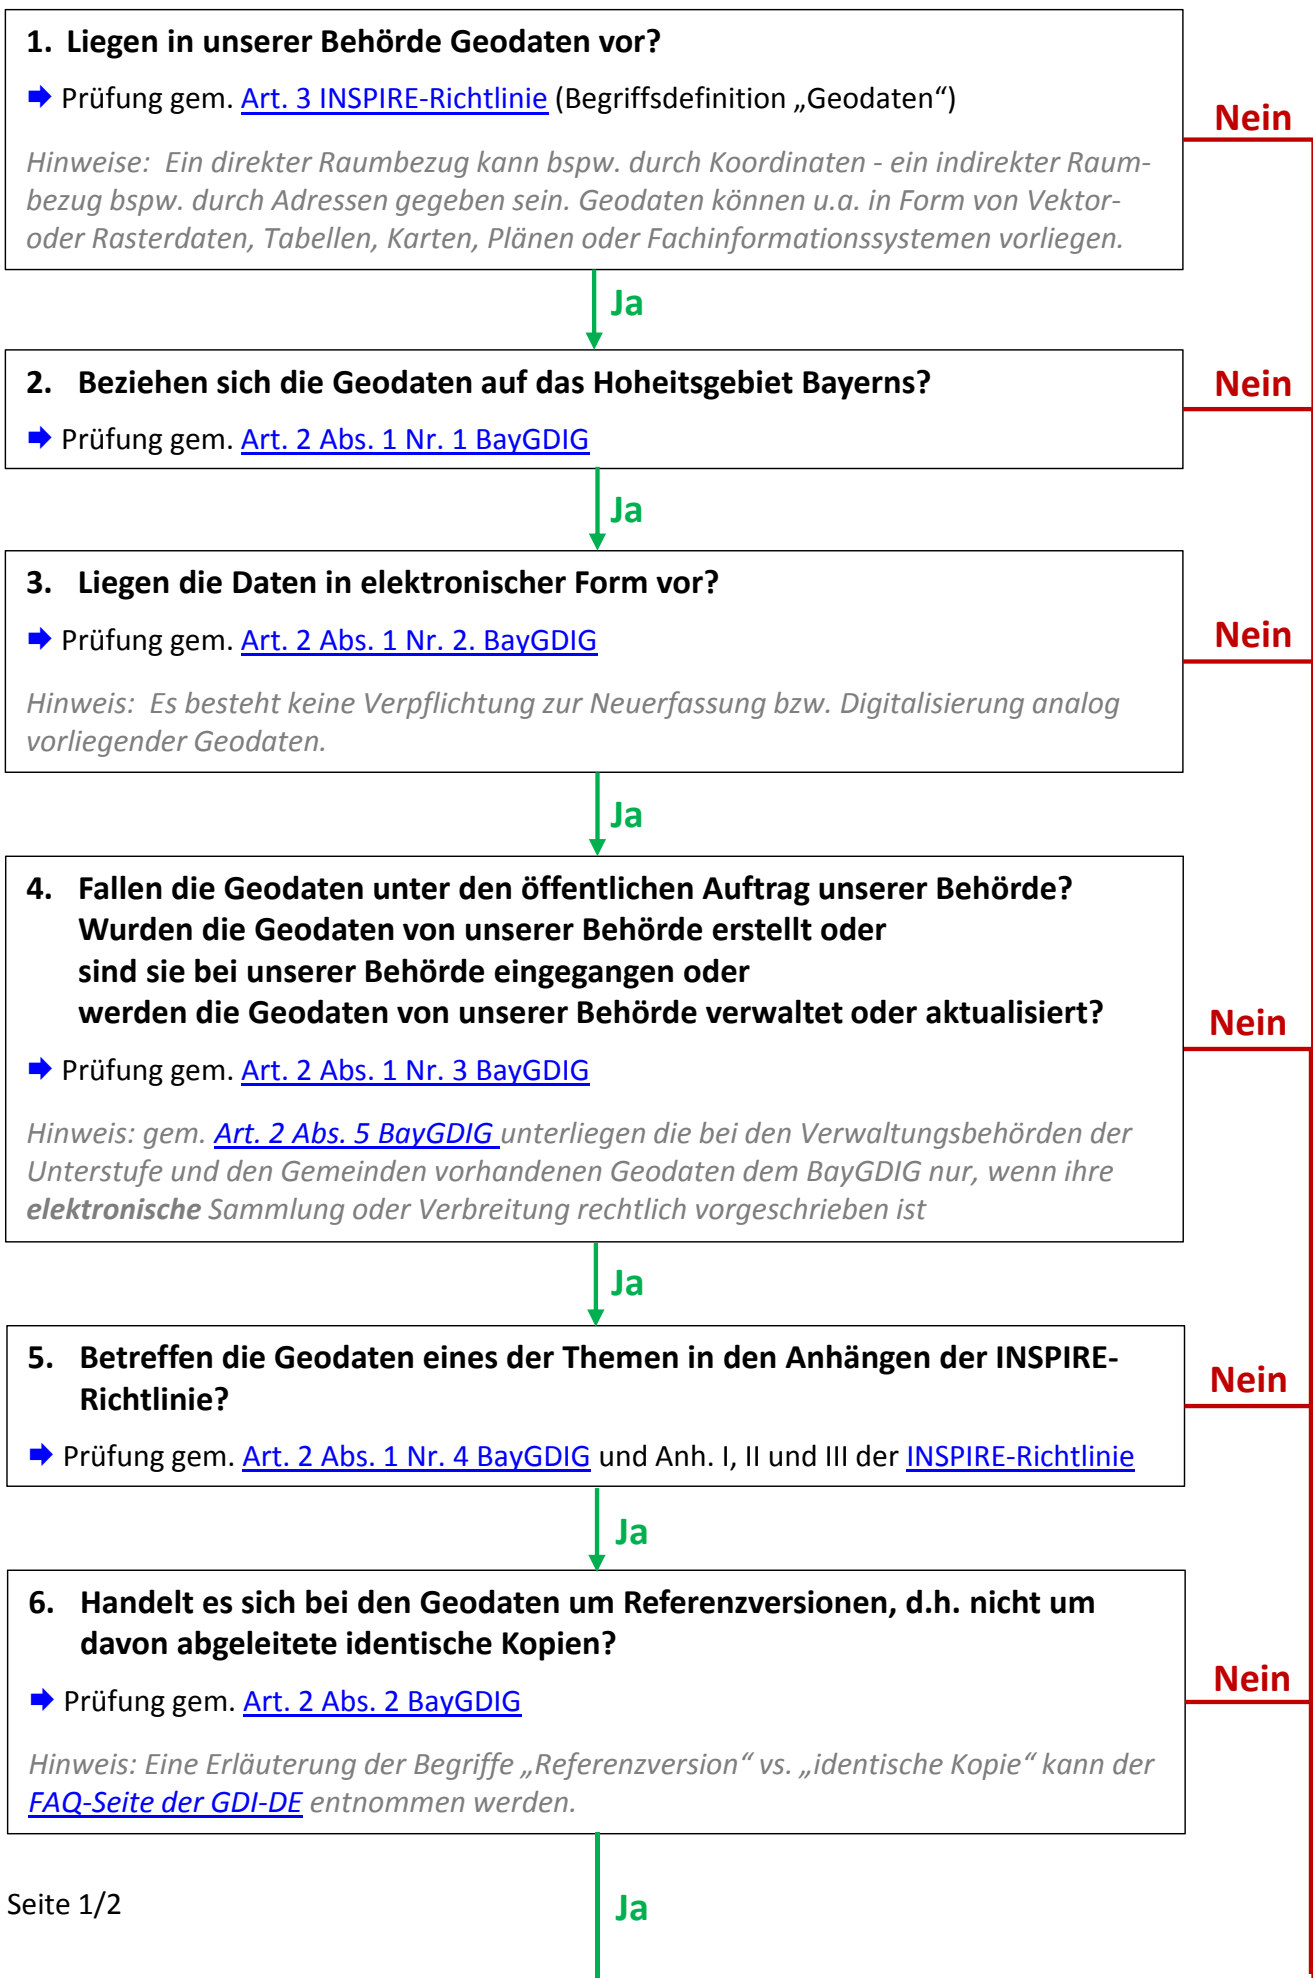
1. Liegen in unserer Behörde Geodaten vor?

➡ Prüfung gem. Art. 3 INSPIRE-Richtlinie (Begriffsdefinition „Geodaten“)

Hinweise: Ein direkter Raumbezug kann bspw. durch Koordinaten - ein indirekter Raumbezug bspw. durch Adressen gegeben sein. Geodaten können u.a. in Form von Vektor- oder Rasterdaten, Tabellen, Karten, Plänen oder Fachinformationssystemen vorliegen.

Nein

Ja

2. Beziehen sich die Geodaten auf das Hoheitsgebiet Bayerns?

➡ Prüfung gem. Art. 2 Abs. 1 Nr. 1 BayGDIG

Nein

Ja

3. Liegen die Daten in elektronischer Form vor?

➡ Prüfung gem. Art. 2 Abs. 1 Nr. 2. BayGDIG

Hinweis: Es besteht keine Verpflichtung zur Neuerfassung bzw. Digitalisierung analog vorliegender Geodaten.

Nein

Ja

4. Fallen die Geodaten unter den öffentlichen Auftrag unserer Behörde? Wurden die Geodaten von unserer Behörde erstellt oder sind sie bei unserer Behörde eingegangen oder werden die Geodaten von unserer Behörde verwaltet oder aktualisiert?

➡ Prüfung gem. Art. 2 Abs. 1 Nr. 3 BayGDIG

Hinweis: gem. Art. 2 Abs. 5 BayGDIG unterliegen die bei den Verwaltungsbehörden der Unterstufe und den Gemeinden vorhandenen Geodaten dem BayGDIG nur, wenn ihre elektronische Sammlung oder Verbreitung rechtlich vorgeschrieben ist

Nein

Ja

5. Betreffen die Geodaten eines der Themen in den Anhängen der INSPIRE-Richtlinie?

➡ Prüfung gem. Art. 2 Abs. 1 Nr. 4 BayGDIG und Anh. I, II und III der INSPIRE-Richtlinie

Nein

Ja

6. Handelt es sich bei den Geodaten um Referenzversionen, d.h. nicht um davon abgeleitete identische Kopien?

➡ Prüfung gem. Art. 2 Abs. 2 BayGDIG

Hinweis: Eine Erläuterung der Begriffe „Referenzversion“ vs. „identische Kopie“ kann der FAQ-Seite der GDI-DE entnommen werden.

Nein

Seite 1/2

Ja